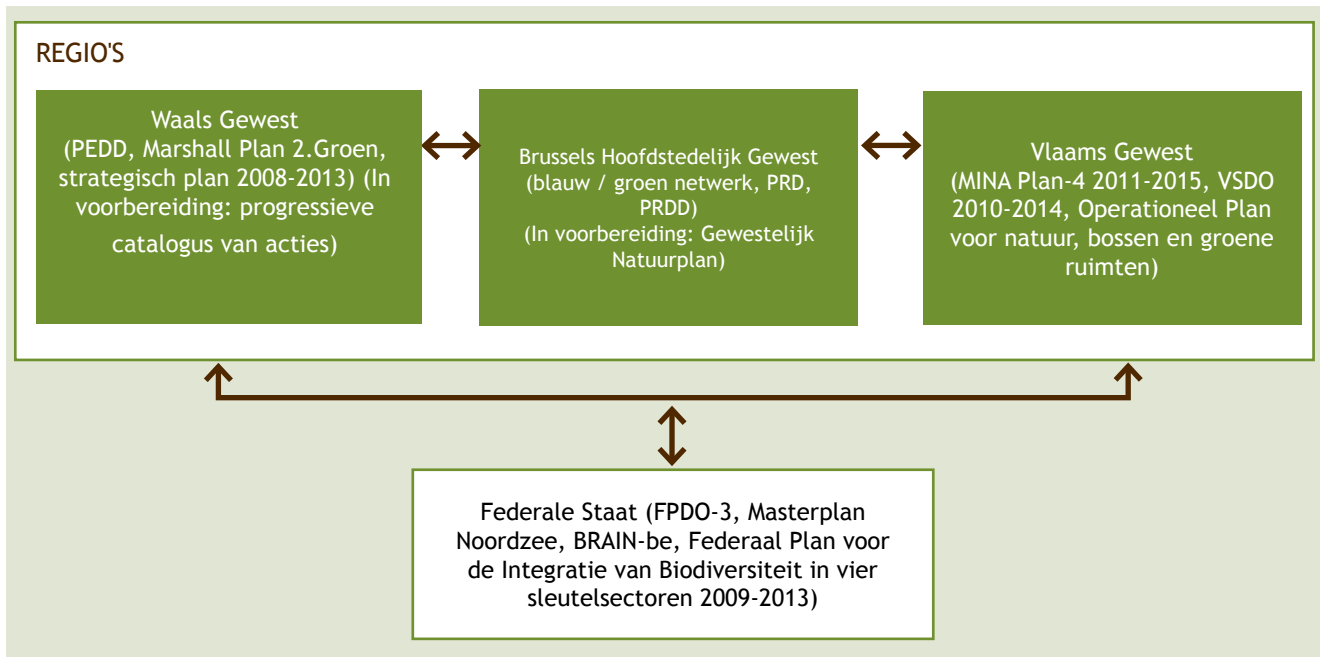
REGIO'S

Waals Gewest
(PEDD, Marshall Plan 2.Groen, strategisch plan 2008-2013) (In voorbereiding: progressieve catalogus van acties)

Brussels Hoofdstedelijk Gewest
(blauw / groen netwerk, PRD, PRDD)
(In voorbereiding: Gewestelijk Natuurplan)

Vlaams Gewest
(MINA Plan-4 2011-2015, VSDO 2010-2014, Operationeel Plan voor natuur, bossen en groene ruimten)

Federale Staat (FPDO-3, Masterplan Noordzee, BRAIN-be, Federaal Plan voor de Integratie van Biodiversiteit in vier sleutelsectoren 2009-2013)